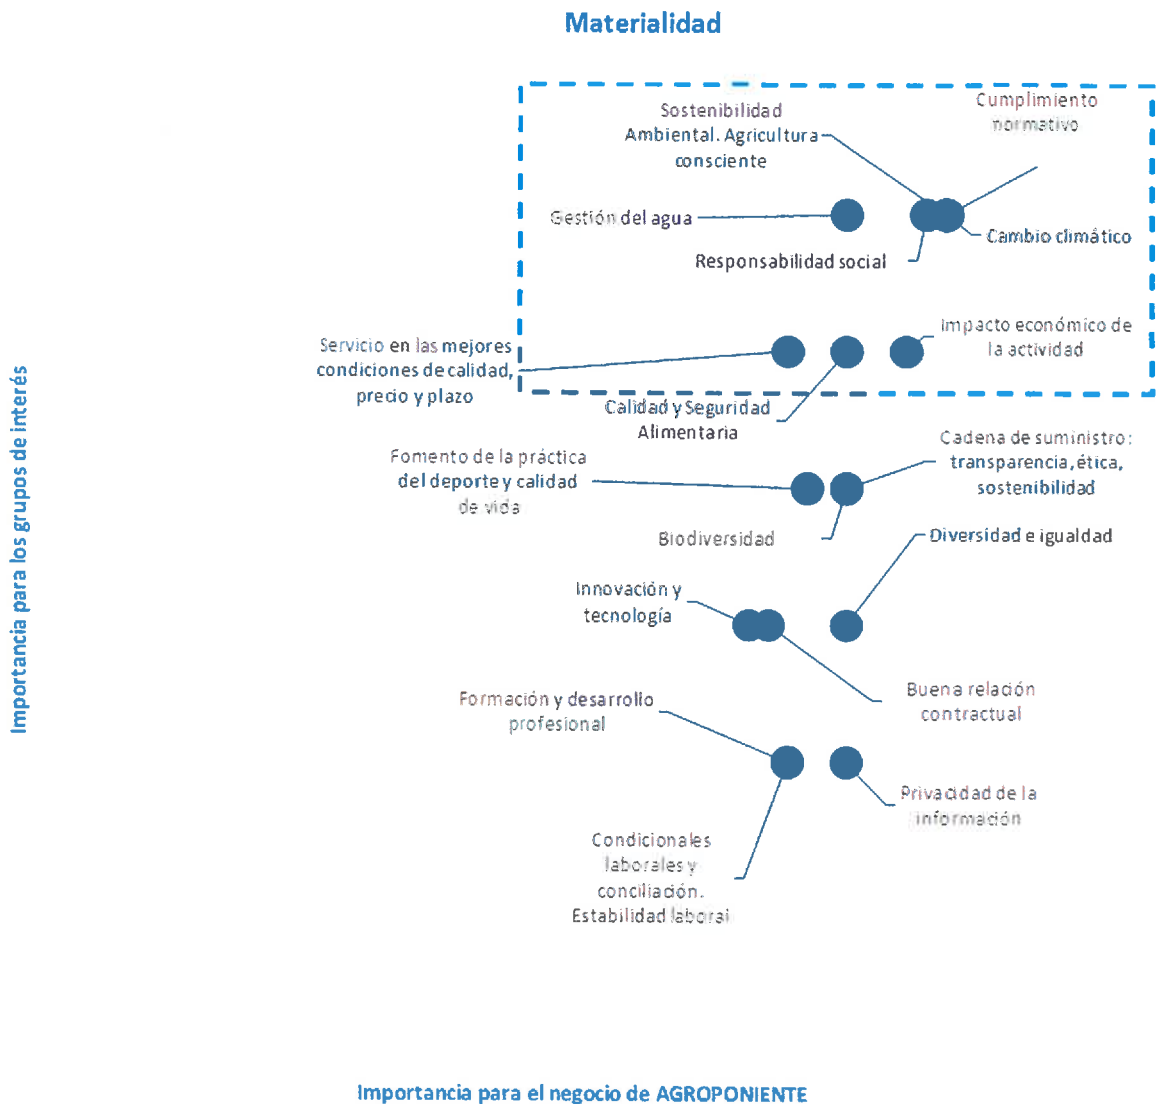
Materialidad

Sostenibilidad Ambiental. Agricultura consciente

Cumplimiento normativo

Gestión del agua

Cambio climático

Responsabilidad social

Impacto económico de la actividad

Servicio en las mejores condiciones de calidad, precio y plazo

Calidad y Seguridad Alimentaria

Fomento de la práctica del deporte y calidad de vida

Cadena de suministro: transparencia, ética, sostenibilidad

Biodiversidad

Diversidad e igualdad

Innovación y tecnología

Buena relación contractual

Formación y desarrollo profesional

Privacidad de la información

Condicionales laborales y conciliación. Estabilidad laboral

Importancia para los grupos de interés

Importancia para el negocio de AGROPONIENTE